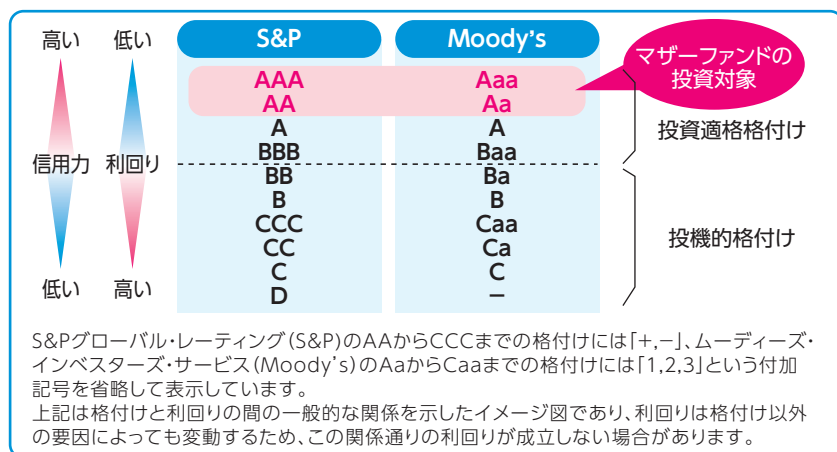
高い 低い

信用力 利回り

低い 高い

| S&P | Moody's |
|---|---|
| AAA | Aaa |
| AA | Aa |
| A | A |
| BBB | Baa |
| BB | Ba |
| B | B |
| CCC | Caa |
| CC | Ca |
| C | C |
| D | – |

マザーファンドの投資対象

投資適格格付け

投機的格付け

S&Pグローバル・レーティング(S&P)のAAからCCCまでの格付けには「+,–」、ムーディーズ・インベスターズ・サービス(Moody's)のAaからCaaまでの格付けには「1,2,3」という付加記号を省略して表示しています。
上記は格付けと利回りの間の一般的な関係を示したイメージ図であり、利回りは格付け以外の要因によっても変動するため、この関係通りの利回りが成立しない場合があります。